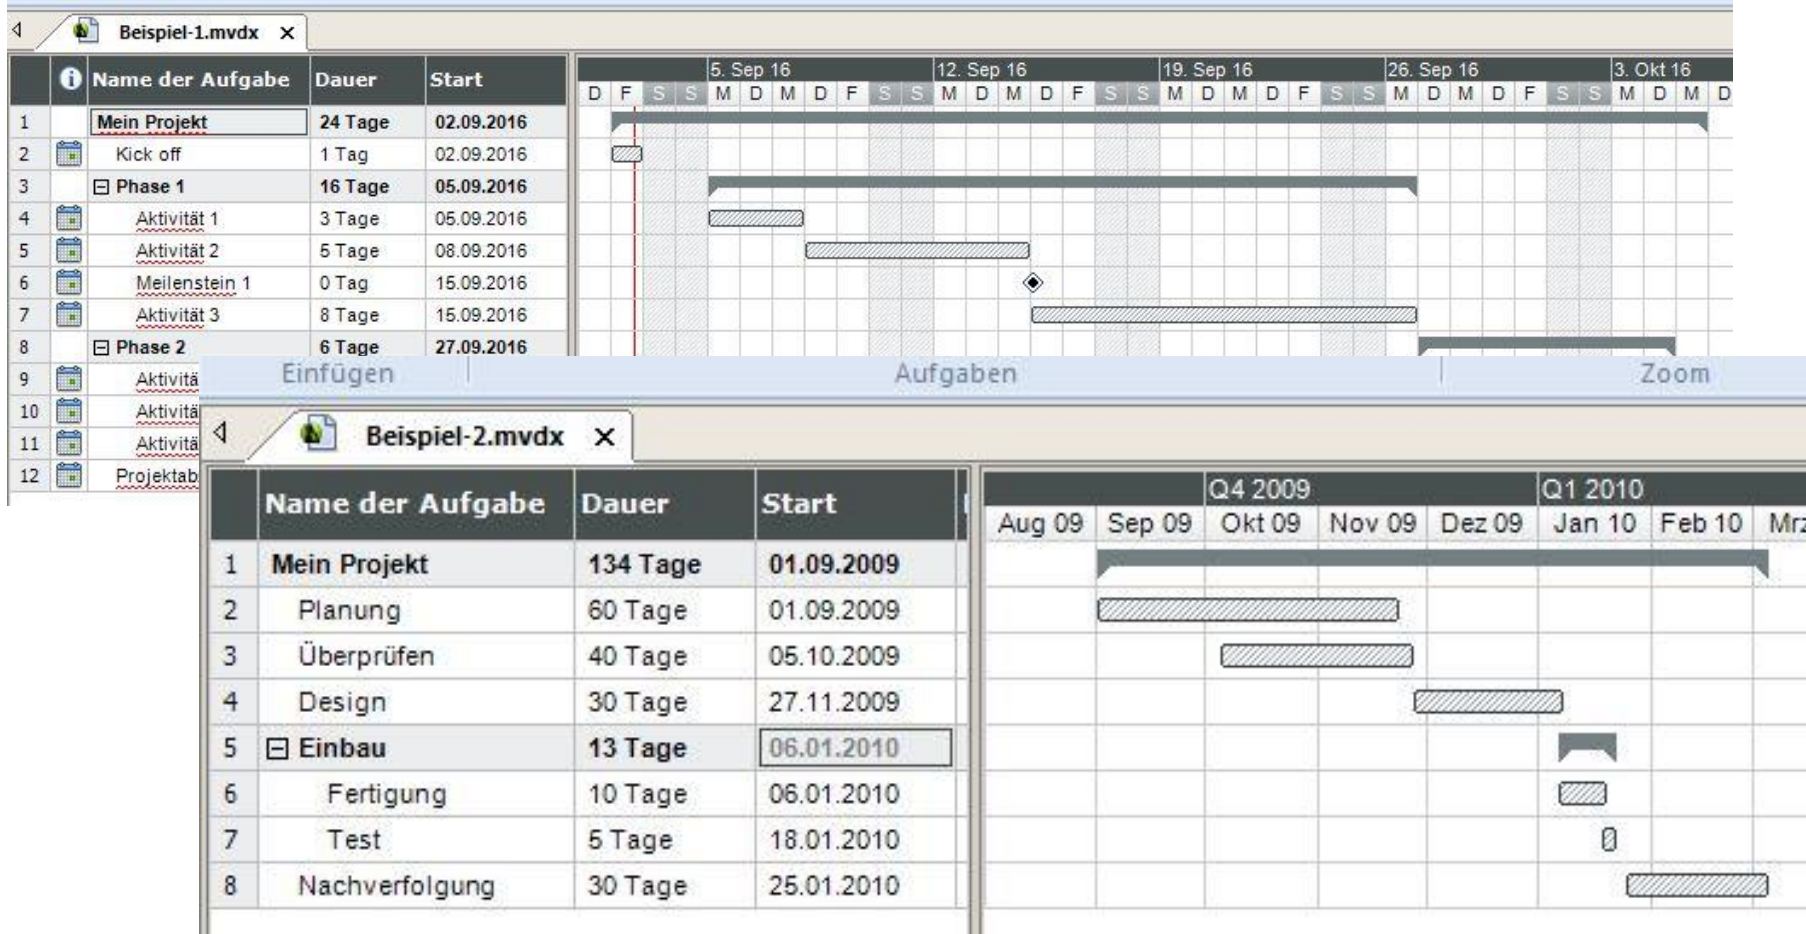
Beispiel-1.mvdx ×

| | | Name der Aufgabe | Dauer | Start |
|---|---|---|---|---|
| 1 | | Mein Projekt | 24 Tage | 02.09.2016 |
| 2 | | Kick off | 1 Tag | 02.09.2016 |
| 3 | | ⊟ Phase 1 | 16 Tage | 05.09.2016 |
| 4 | | Aktivität 1 | 3 Tage | 05.09.2016 |
| 5 | | Aktivität 2 | 5 Tage | 08.09.2016 |
| 6 | | Meilenstein 1 | 0 Tag | 15.09.2016 |
| 7 | | Aktivität 3 | 8 Tage | 15.09.2016 |
| 8 | | ⊟ Phase 2 | 6 Tage | 27.09.2016 |
| 9 | | Aktivitä | | |
| 10 | | Aktivitä | | |
| 11 | | Aktivitä | | |
| 12 | | Projektab | | |

5. Sep 16 12. Sep 16 19. Sep 16 26. Sep 16 3. Okt 16
D F S S M D M D F S S M D M D F S S M D M D F S S M D M D F S S M D M D

Einfügen Aufgaben Zoom

Beispiel-2.mvdx ×

| | Name der Aufgabe | Dauer | Start |
|---|---|---|---|
| 1 | Mein Projekt | 134 Tage | 01.09.2009 |
| 2 | Planung | 60 Tage | 01.09.2009 |
| 3 | Überprüfen | 40 Tage | 05.10.2009 |
| 4 | Design | 30 Tage | 27.11.2009 |
| 5 | ⊟ Einbau | 13 Tage | 06.01.2010 |
| 6 | Fertigung | 10 Tage | 06.01.2010 |
| 7 | Test | 5 Tage | 18.01.2010 |
| 8 | Nachverfolgung | 30 Tage | 25.01.2010 |

Q4 2009 Q1 2010
Aug 09 Sep 09 Okt 09 Nov 09 Dez 09 Jan 10 Feb 10 Mrz